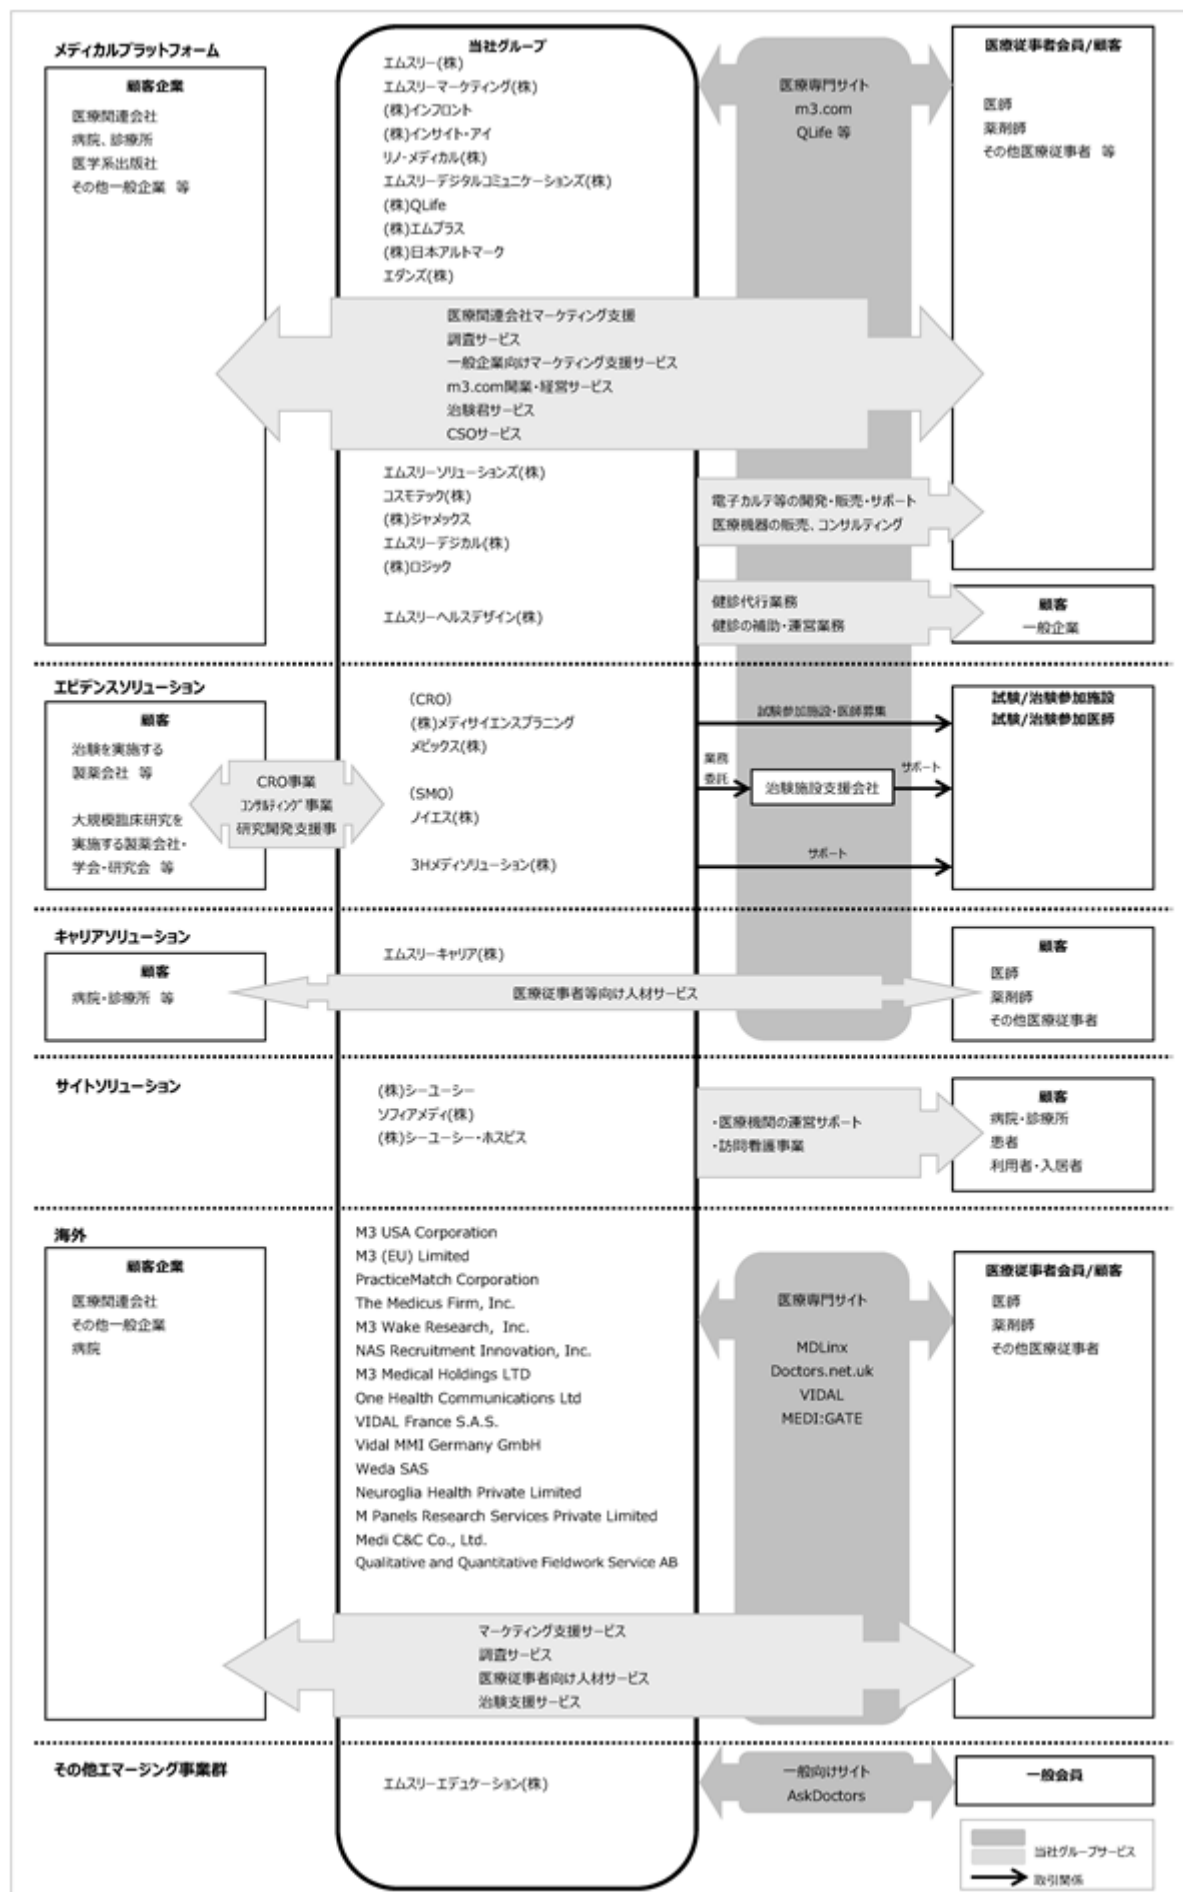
メディカルプラットフォーム

顧客企業
医療関連会社
病院、診療所
医学系出版社
その他一般企業 等

当社グループ
エムスリー(株)
エムスリーマーケティング(株)
(株)インフロント
(株)インサイト・アイ
リノ・メディカル(株)
エムスリーデジタルコミュニケーションズ(株)
(株)QLife
(株)エムプラス
(株)日本アルトマーク
エダンズ(株)

医療専門サイト
m3.com
QLife 等

医療従事者会員/顧客
医師
薬剤師
その他医療従事者 等

医療関連会社マーケティング支援
調査サービス
一般企業向けマーケティング支援サービス
m3.com開業・経営サービス
治験君サービス
CSOサービス

エムスリーソリューションズ(株)
コスモテック(株)
(株)ジャメックス
エムスリーデジカル(株)
(株)ロジック

電子カルテ等の開発・販売・サポート
医療機器の販売、コンサルティング

エムスリーヘルスデザイン(株)

健診代行業務
健診の補助・運営業務

顧客
一般企業

エビデンスソリューション

顧客
治験を実施する製薬会社 等
大規模臨床研究を実施する製薬会社・学会・研究会 等

CRO事業
コンサルティング事業
研究開発支援事

(CRO)
(株)メディサイエンスプラニング
メビックス(株)

(SMO)
ノイエス(株)

3Hメディソリューション(株)

試験参加施設・医師募集
業務委託
治験施設支援会社
サポート
サポート

試験/治験参加施設
試験/治験参加医師

キャリアソリューション

顧客
病院・診療所 等

エムスリーキャリア(株)

医療従事者等向け人材サービス

顧客
医師
薬剤師
その他医療従事者

サイトソリューション

(株)シーユーシー
ソフィアメディ(株)
(株)シーユーシー・ホスピス

・医療機関の運営サポート
・訪問看護事業

顧客
病院・診療所
患者
利用者・入居者

海外

顧客企業
医療関連会社
その他一般企業
病院

M3 USA Corporation
M3 (EU) Limited
PracticeMatch Corporation
The Medicus Firm, Inc.
M3 Wake Research, Inc.
NAS Recruitment Innovation, Inc.
M3 Medical Holdings LTD
One Health Communications Ltd
VIDAL France S.A.S.
Vidal MMI Germany GmbH
Weda SAS
Neuroglia Health Private Limited
M Panels Research Services Private Limited
Medi C&C Co., Ltd.
Qualitative and Quantitative Fieldwork Service AB

医療専門サイト
MDLinx
Doctors.net.uk
VIDAL
MEDI:GATE

医療従事者会員/顧客
医師
薬剤師
その他医療従事者

マーケティング支援サービス
調査サービス
医療従事者向け人材サービス
治験支援サービス

その他エマージング事業群

エムスリーエデュケーション(株)

一般向けサイト
AskDoctors

一般会員

当社グループサービス
取引関係